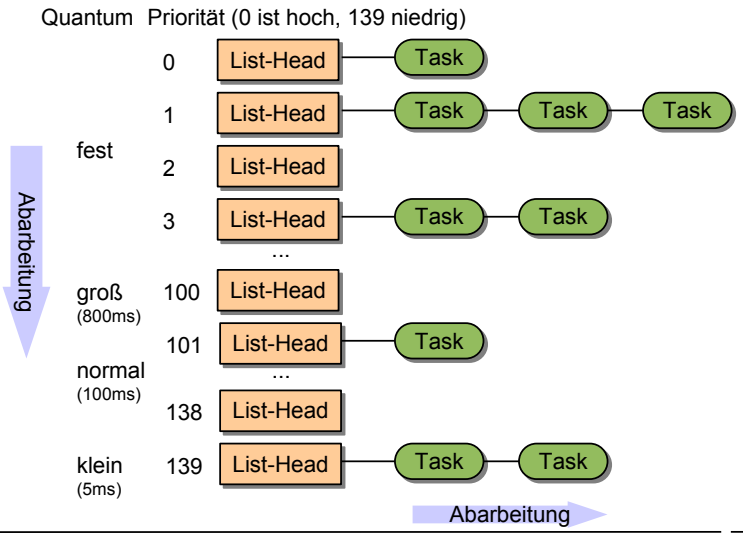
Quantum Priorität (0 ist hoch, 139 niedrig)

0 List-Head Task

1 List-Head Task Task Task

fest

2 List-Head

3 List-Head Task Task

...

Abarbeitung

groß
(800ms)

100 List-Head

101 List-Head Task

normal
(100ms)

...

138 List-Head

klein
(5ms)

139 List-Head Task Task

Abarbeitung